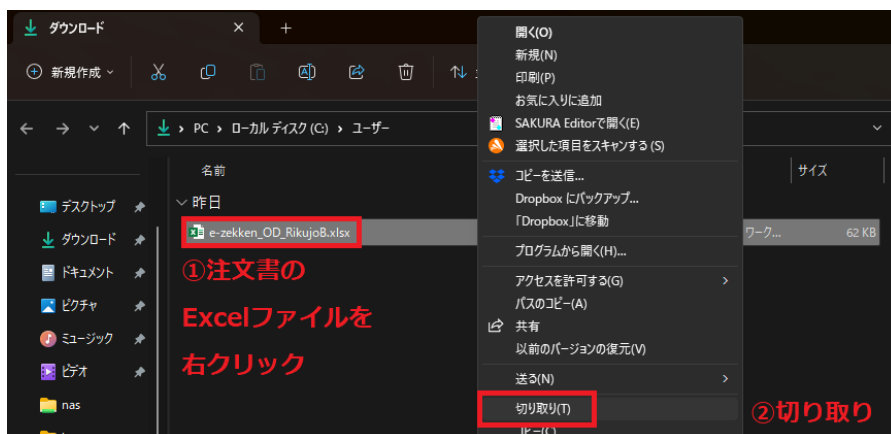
ダウンロード
新規作成
PC › ローカル ディスク (C:) › ユーザー
名前
サイズ
昨日
デスクトップ
ダウンロード
ドキュメント
ピクチャ
ミュージック
ビデオ
nas
e-zekken_OD_RikujoB.xlsx
ワーク...
62 KB
①注文書の
Excelファイルを
右クリック
開く(O)
新規(N)
印刷(P)
お気に入りに追加
SAKURA Editorで開く(E)
選択した項目をスキャンする(S)
コピーを送信...
Dropbox にバックアップ...
「Dropbox」に移動
プログラムから開く(H)...
アクセスを許可する(G)
パスのコピー(A)
共有
以前のバージョンの復元(V)
送る(N)
切り取り(T)
②切り取り